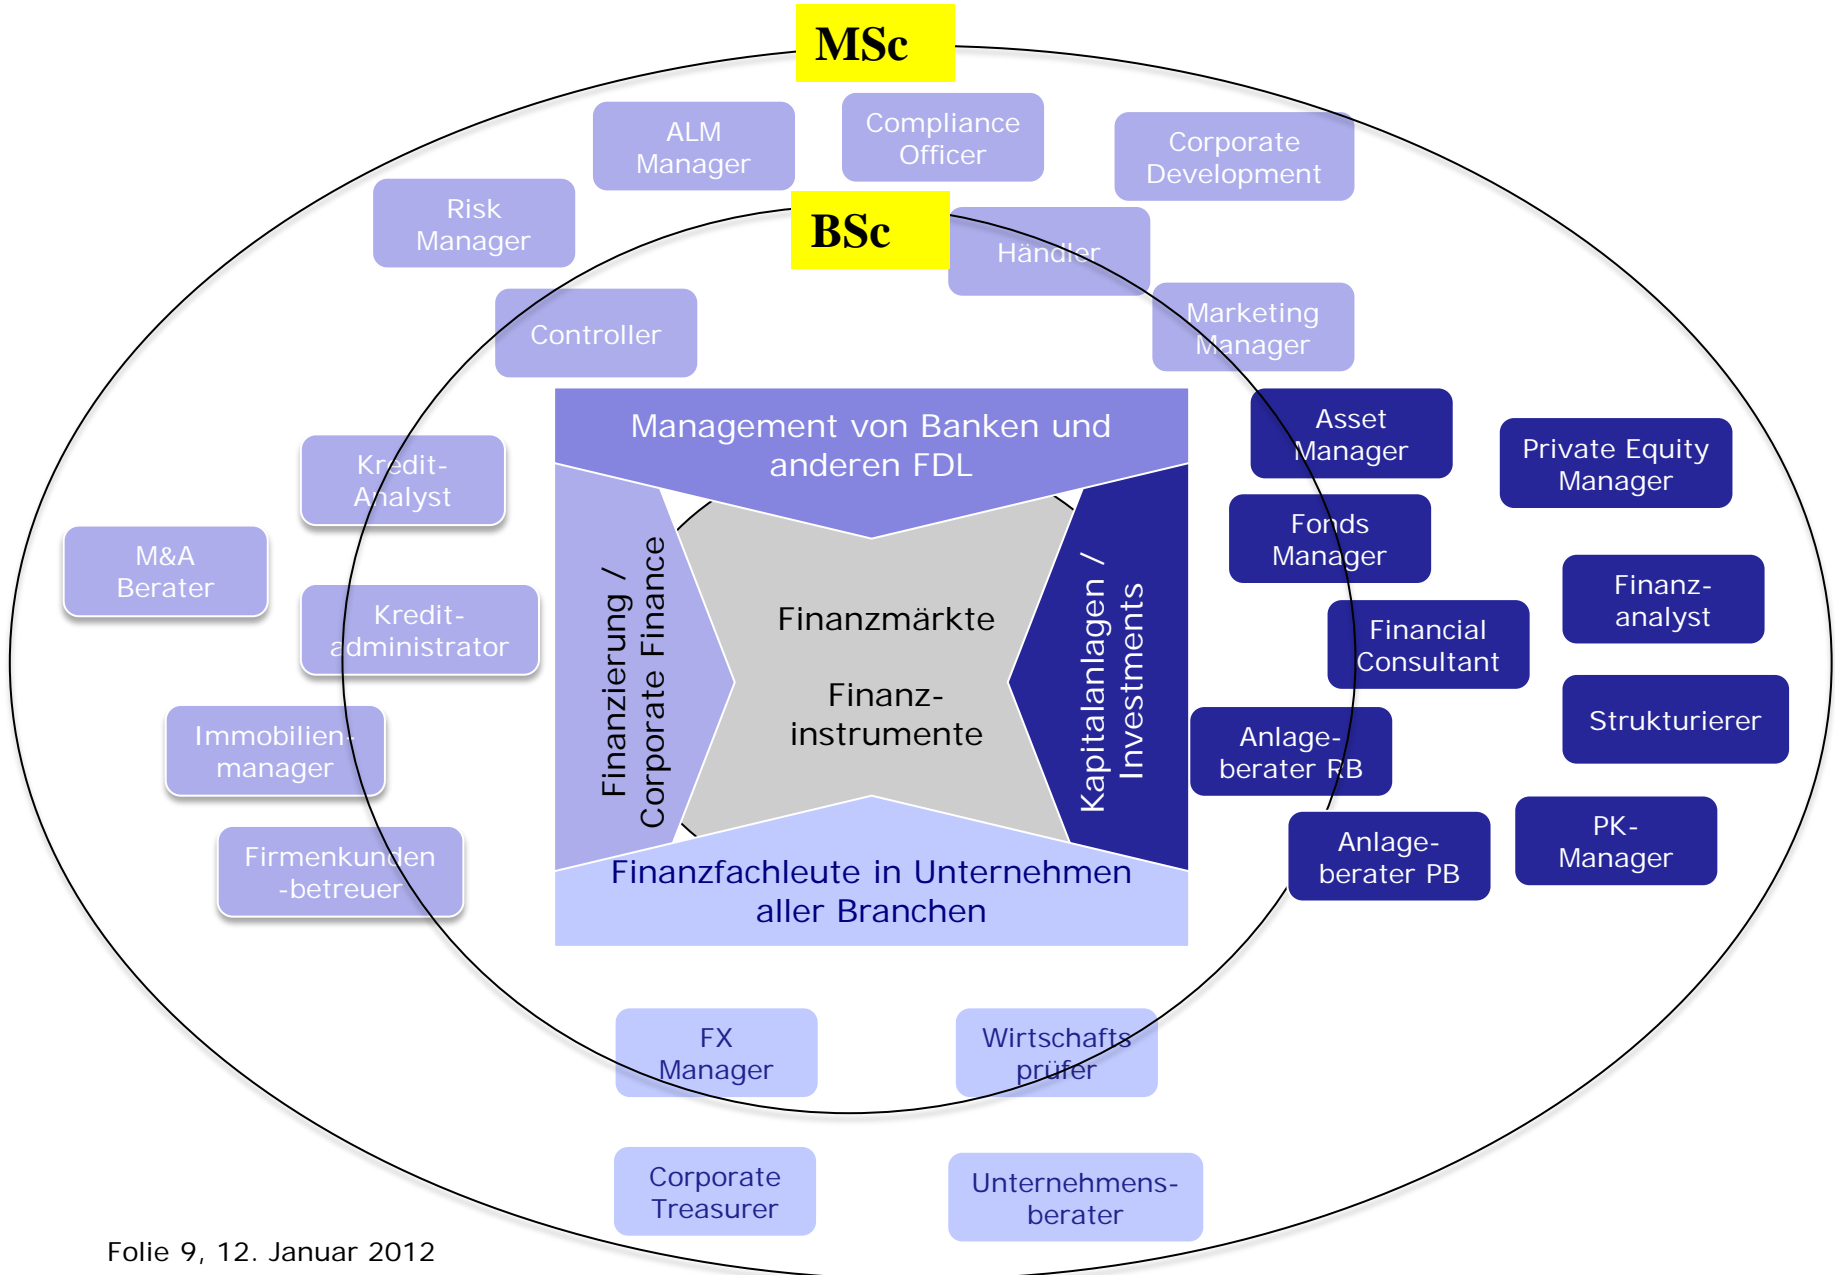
MSc

ALM Manager

Compliance Officer

Corporate Development

Risk Manager

BSc

Händler

Controller

Marketing Manager

Management von Banken und anderen FDL

Asset Manager

Private Equity Manager

Kredit-Analyst

Fonds Manager

M&A Berater

Finanz-analyst

Kredit-administrator

Finanzierung / Corporate Finance

Finanzmärkte

Finanz-instrumente

Kapitalanlagen / Investments

Financial Consultant

Immobilien-manager

Strukturierer

Anlage-berater RB

Firmenkunden -betreuer

Anlage-berater PB

PK-Manager

Finanzfachleute in Unternehmen aller Branchen

FX Manager

Wirtschafts prüfer

Corporate Treasurer

Unternehmens-berater

Folie 9, 12. Januar 2012